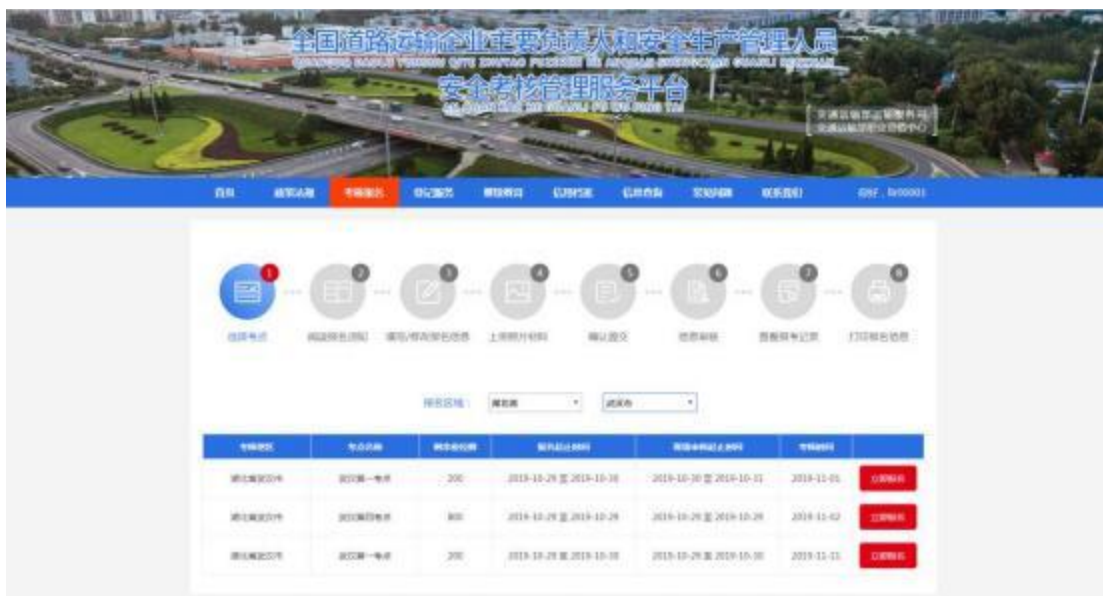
全国道路运输企业主要负责人和安全生产管理人员
QUANGUO DAOLU YUNSHU QIYE ZHUYAO FUZEREN HE ANQUAN SHENGCHAN GUANLI RENYUAN
安全考核管理服务平台
AN QUAN KAO HE GUAN LI FU WU PING TAI

交通运输部运输服务司
交通运输部职业资格中心

首页 | 政策法规 | 考核报名 | 登记服务 | 继续教育 | 信用档案 | 信息查询 | 常见问题 | 联系我们 | 你好，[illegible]

1 选择考点 | 2 阅读报名须知 | 3 填写/修改报名信息 | 4 上传照片材料 | 5 确认提交 | 6 信息审核 | 7 查看报考记录 | 8 打印报名信息

报名区域： 湖北省 | 武汉市

| 考核地区 | 考点名称 | 剩余考位数 | 报名起止时间 | 报名申请截止时间 | 考核时间 | |
|---|---|---|---|---|---|---|
| 湖北省武汉市 | 武汉第一考点 | 200 | 2019-10-29 至 2019-10-30 | 2019-10-30 至 2019-10-31 | 2019-11-01 | 立即报名 |
| 湖北省武汉市 | 武汉第四考点 | 300 | 2019-10-29 至 2019-10-29 | 2019-10-29 至 2019-10-29 | 2019-11-02 | 立即报名 |
| 湖北省武汉市 | 武汉第一考点 | 200 | 2019-10-29 至 2019-10-30 | 2019-10-29 至 2019-10-30 | 2019-11-11 | 立即报名 |